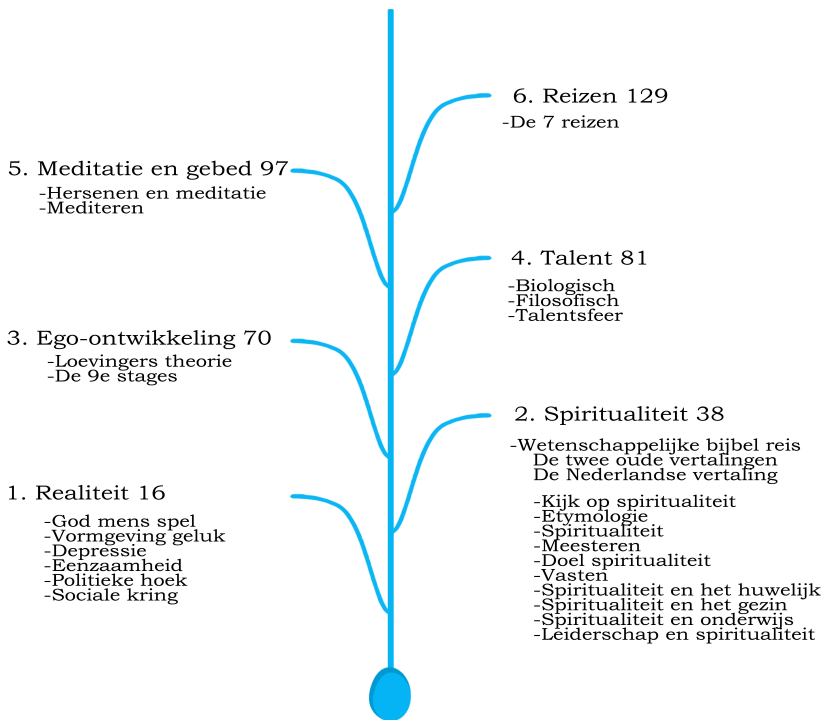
6. Reizen 129
-De 7 reizen

5. Meditatie en gebed 97
-Hersenen en meditatie
-Mediteren

4. Talent 81
-Biologisch
-Filosofisch
-Talentsfeer

3. Ego-ontwikkeling 70
-Loevingers theorie
-De 9e stages

2. Spiritualiteit 38
-Wetenschappelijke bijbel reis
De twee oude vertalingen
De Nederlandse vertaling

-Kijk op spiritualiteit
-Etymologie
-Spiritualiteit
-Meesteren
-Doel spiritualiteit
-Vasten
-Spiritualiteit en het huwelijk
-Spiritualiteit en het gezin
-Spiritualiteit en onderwijs
-Leiderschap en spiritualiteit

1. Realiteit 16
-God mens spel
-Vormgeving geluk
-Depressie
-Eenzaamheid
-Politieke hoek
-Sociale kring